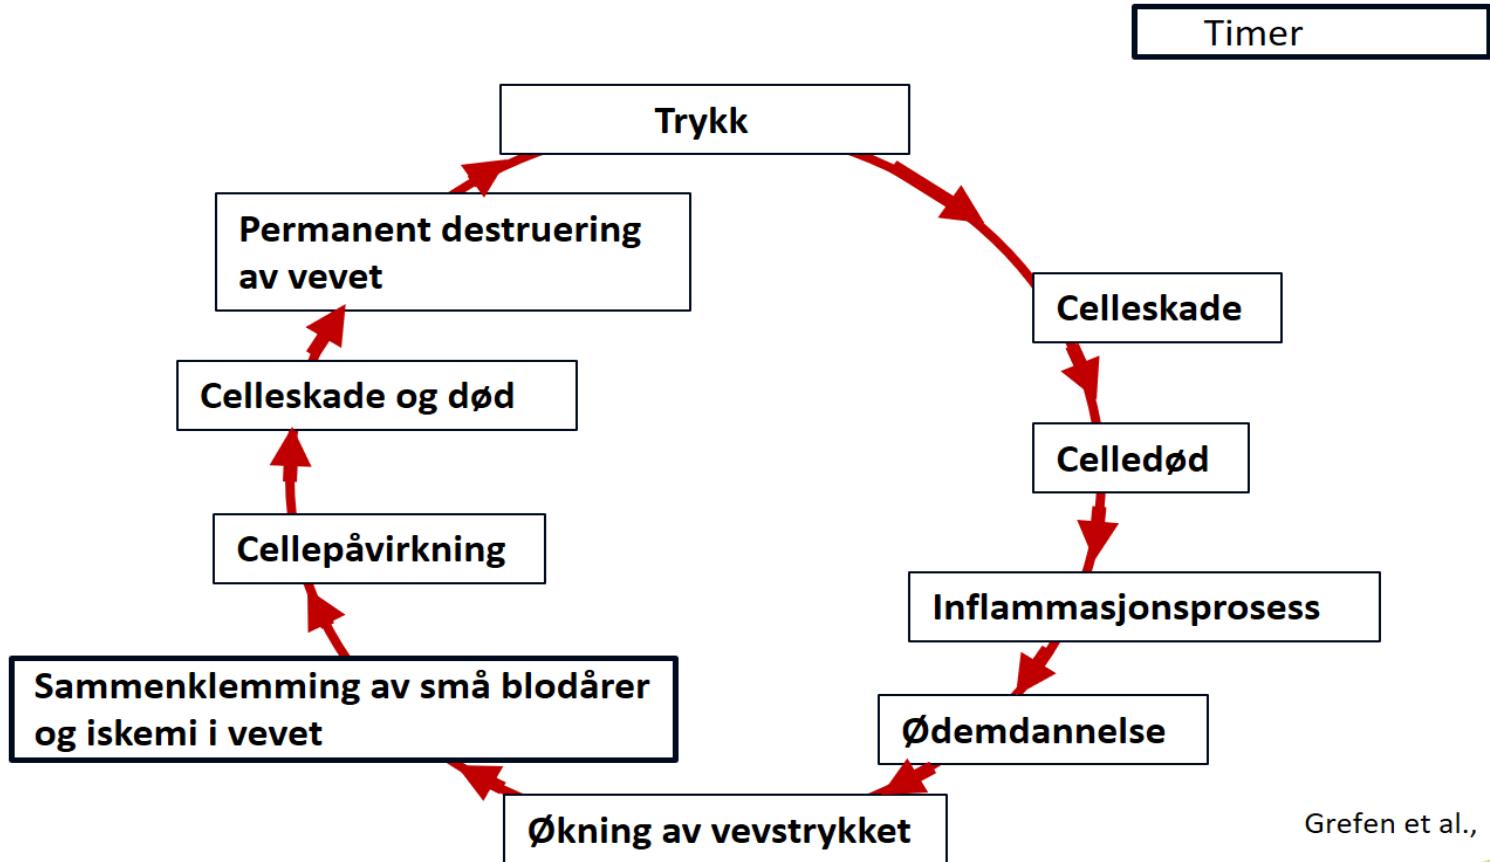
Timer

Trykk

Celleskade

Celledød

Inflammasjonsprosess

Ødemdannelse

Økning av vevstrykket

Sammenklemming av små blodårer og iskemi i vevet

Cellepåvirkning

Celleskade og død

Permanent destruering av vevet

Grefen et al.,